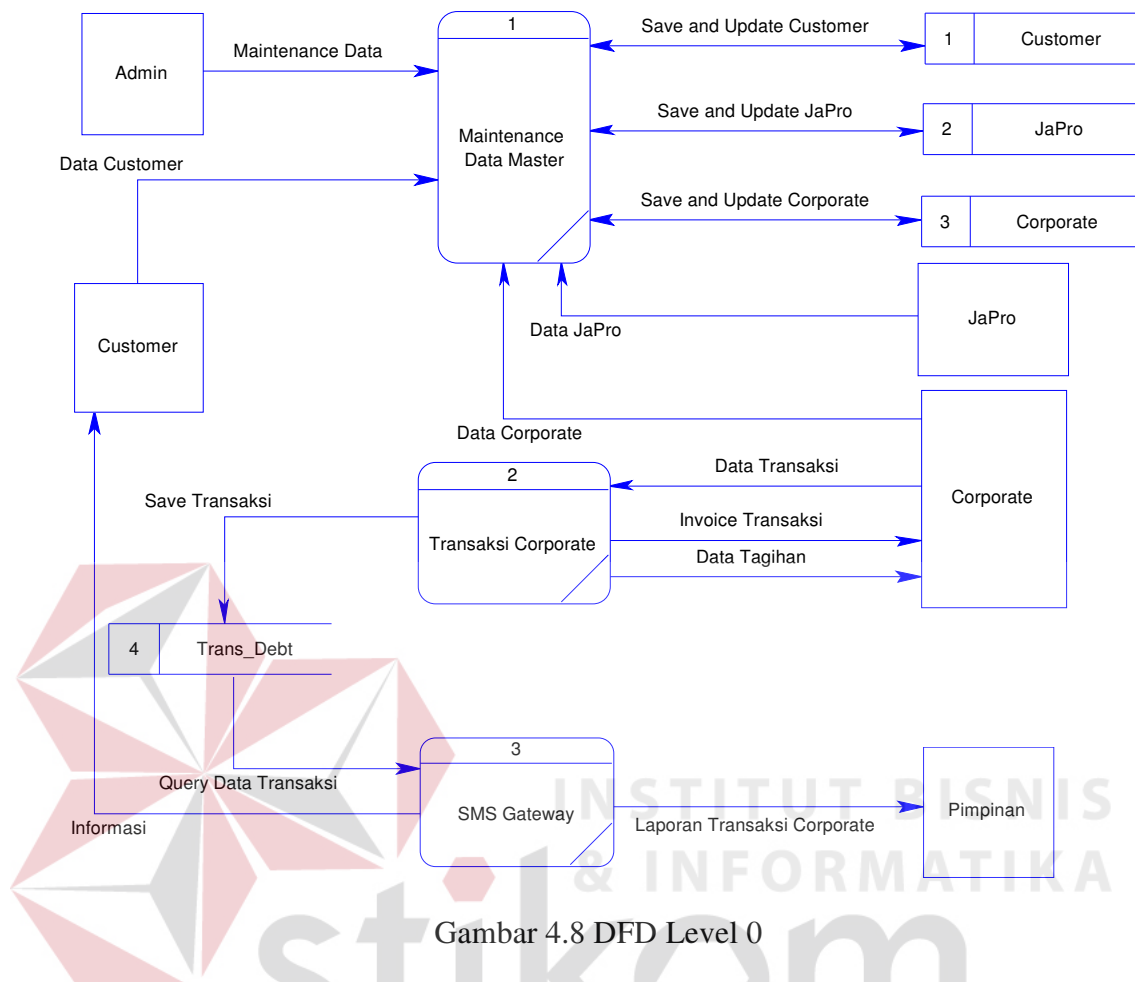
Admin

Maintenance Data

1

Maintenance Data Master

Save and Update Customer

1 Customer

Save and Update JaPro

2 JaPro

Save and Update Corporate

3 Corporate

Data Customer

Customer

JaPro

Data JaPro

Data Corporate

Corporate

2

Transaksi Corporate

Data Transaksi

Invoice Transaksi

Data Tagihan

Save Transaksi

4 Trans_Debt

3

SMS Gateway

Query Data Transaksi

Informasi

Laporan Transaksi Corporate

Pimpinan

INSTITUT BISNIS & INFORMATIKA

stikom

Gambar 4.8 DFD Level 0